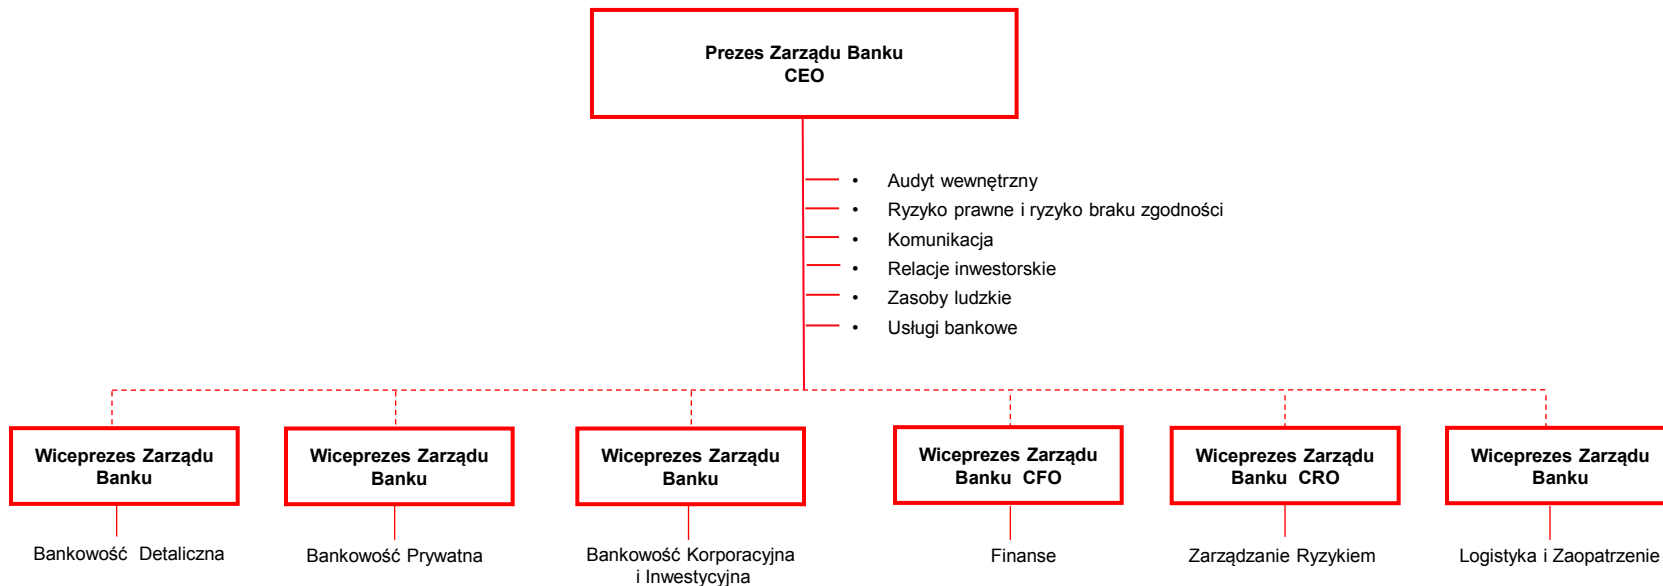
Prezes Zarządu Banku
CEO

- Audyt wewnętrzny
- Ryzyko prawne i ryzyko braku zgodności
- Komunikacja
- Relacje inwestorskie
- Zasoby ludzkie
- Usługi bankowe

Wiceprezes Zarządu Banku

Bankowość Detaliczna

Wiceprezes Zarządu Banku

Bankowość Prywatna

Wiceprezes Zarządu Banku

Bankowość Korporacyjna i Inwestycyjna

Wiceprezes Zarządu Banku CFO

Finanse

Wiceprezes Zarządu Banku CRO

Zarządzanie Ryzykiem

Wiceprezes Zarządu Banku

Logistyka i Zaopatrzenie